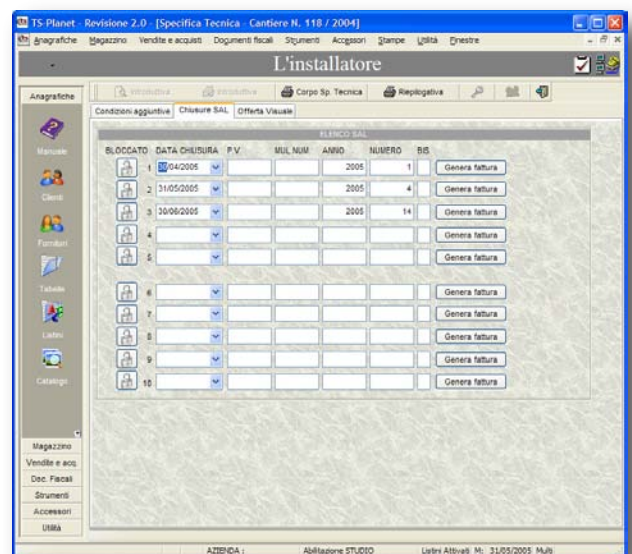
TS-Planet - Revisione 2.0 - [Specifica Tecnica - Cantiere N. 118 / 2004]

Anagrafiche Magazzino Vendite e acquisti Documenti fiscali Strumenti Accessori Stampe Utilità Finestre

L'installatore

Anagrafiche

Introduttiva Introduttiva Corpo Sp. Tecnica Riepilogativa

Condizioni aggiuntive Chiusure SAL Offerta Visuale

ELENCO SAL

| BLOCCATO | | DATA CHIUSURA | P.V. | MUL.NUM | ANNO | NUMERO | BIS | |
|---|---|---|---|---|---|---|---|---|
| | 1 | 30/04/2005 | | | 2005 | 1 | | Genera fattura |
| | 2 | 31/05/2005 | | | 2005 | 4 | | Genera fattura |
| | 3 | 30/06/2005 | | | 2005 | 14 | | Genera fattura |
| | 4 | | | | | | | Genera fattura |
| | 5 | | | | | | | Genera fattura |
| | 6 | | | | | | | Genera fattura |
| | 7 | | | | | | | Genera fattura |
| | 8 | | | | | | | Genera fattura |
| | 9 | | | | | | | Genera fattura |
| | 10 | | | | | | | Genera fattura |

Manuale
Clienti
Fornitori
Tabelle
Listini
Catalogo

Magazzino
Vendite e acq.
Doc. Fiscali
Strumenti
Accessori
Utilità

AZIENDA : Abilitazione STUDIO Listini Attivati M: 31/05/2005 Multi